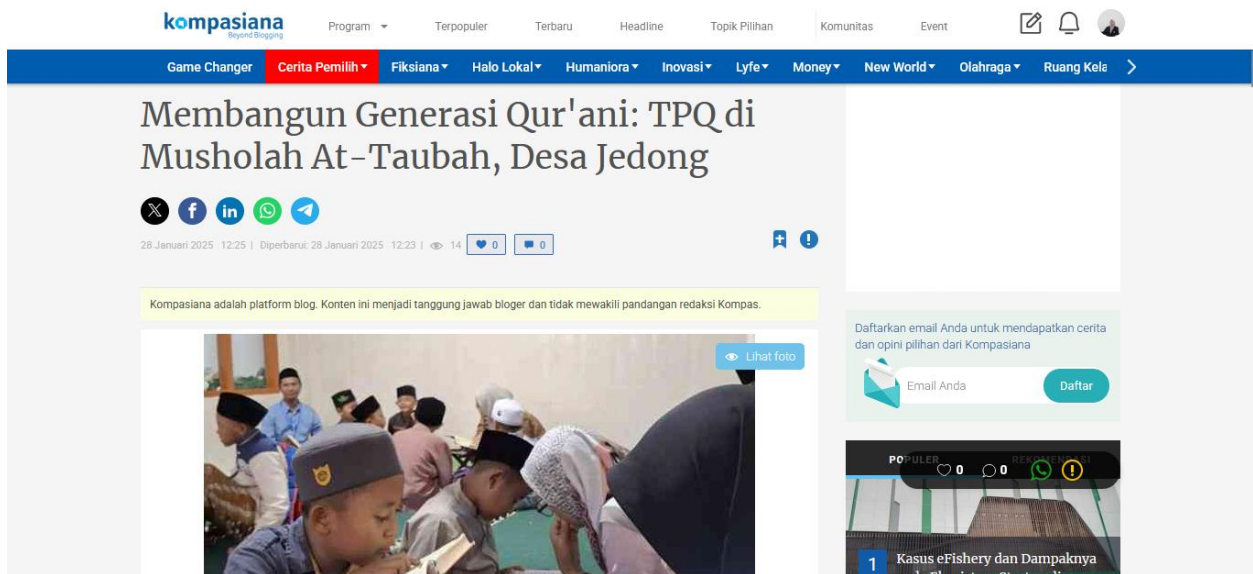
kompasiana
Beyond Blogging

Program Terpopuler Terbaru Headline Topik Pilihan Komunitas Event

Game Changer Cerita Pemilih Fiksiana Halo Lokal Humaniora Inovasi Lyfe Money New World Olahraga Ruang Kela

Membangun Generasi Qur'ani: TPQ di Musholah At-Taubah, Desa Jedong

28 Januari 2025 12:25 | Diperbarui: 28 Januari 2025 12:23 | 14 0 0

Kompasiana adalah platform blog. Konten ini menjadi tanggung jawab bloger dan tidak mewakili pandangan redaksi Kompas.

Lihat foto

Daftarkan email Anda untuk mendapatkan cerita dan opini pilihan dari Kompasiana

Email Anda

Daftar

POPULER REKOMENDASI

0 0

1 Kasus eFishery dan Dampaknya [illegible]